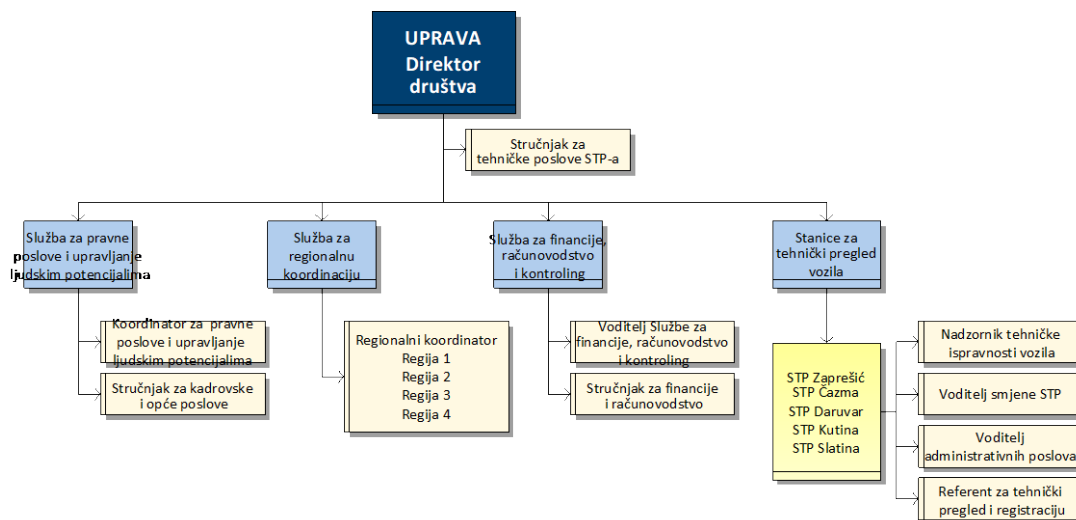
UPRAVA
Direktor
društva

Stručnjak za tehničke poslove STP-a

Služba za pravne poslove i upravljanje ljudskim potencijalima

Služba za regionalnu koordinaciju

Služba za financije, računovodstvo i kontroling

Stanice za tehnički pregled vozila

Koordinator za pravne poslove i upravljanje ljudskim potencijalima

Stručnjak za kadrovske i opće poslove

Regionalni koordinator
Regija 1
Regija 2
Regija 3
Regija 4

Voditelj Službe za financije, računovodstvo i kontroling

Stručnjak za financije i računovodstvo

STP Zaprešić
STP Čazma
STP Daruvar
STP Kutina
STP Slatina

Nadzornik tehničke ispravnosti vozila

Voditelj smjene STP

Voditelj administrativnih poslova

Referent za tehnički pregled i registraciju